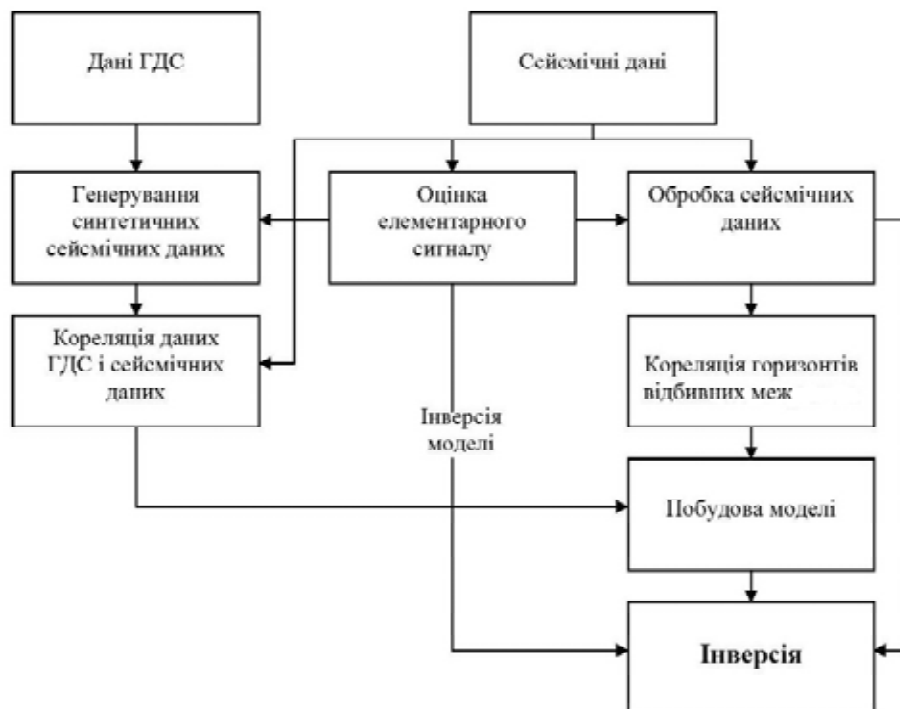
Дані ГДС

Сейсмічні дані

Генерування синтетичних сейсмічних даних

Оцінка елементарного сигналу

Обробка сейсмічних даних

Кореляція даних ГДС і сейсмічних даних

Кореляція горизонтів відбивних меж

Інверсія моделі

Побудова моделі

Інверсія